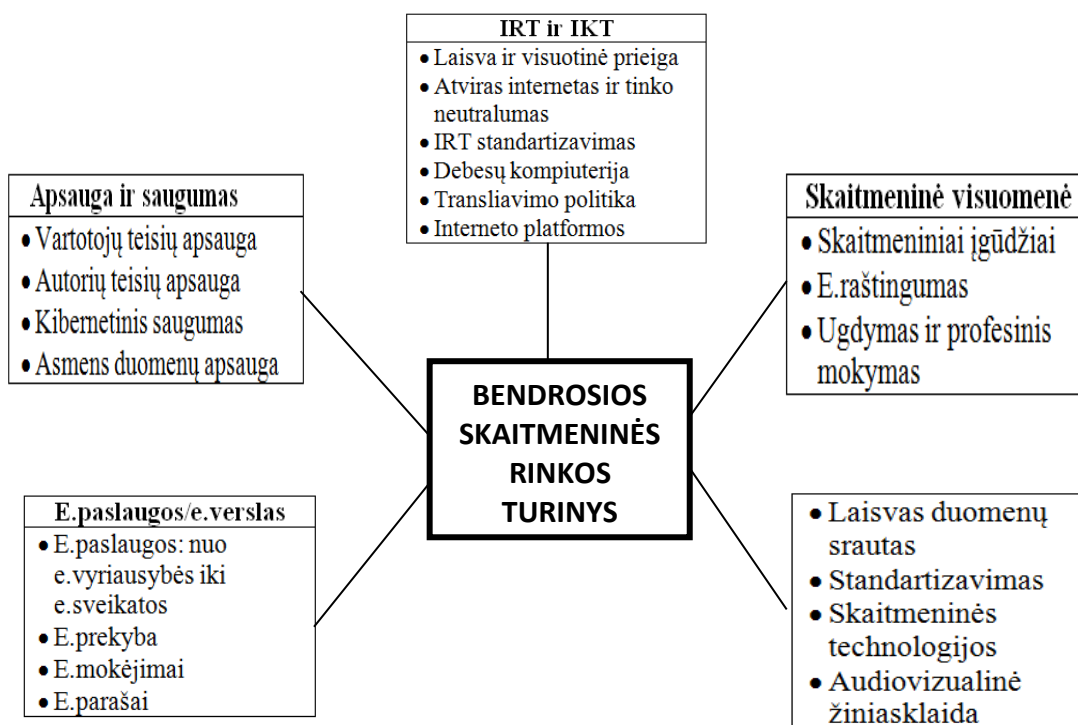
IRT ir IKT
- Laisva ir visuotinė prieiga
- Atviras internetas ir tinko neutralumas
- IRT standartizavimas
- Debesų kompiuterija
- Transliavimo politika
- Interneto platformos

Apsauga ir saugumas
- Vartotojų teisių apsauga
- Autorių teisių apsauga
- Kibernetinis saugumas
- Asmens duomenų apsauga

Skaitmeninė visuomenė
- Skaitmeniniai įgūdžiai
- E.raštingumas
- Ugdymas ir profesinis mokymas

BENDROSIOS SKAITMENINĖS RINKOS TURINYS

E.paslaugos/e.verslas
- E.paslaugos: nuo e.vyriausybės iki e.sveikatos
- E.prekyba
- E.mokėjimai
- E.parašai

- Laisvas duomenų srautas
- Standartizavimas
- Skaitmeninės technologijos
- Audiovizualinė žiniasklaida